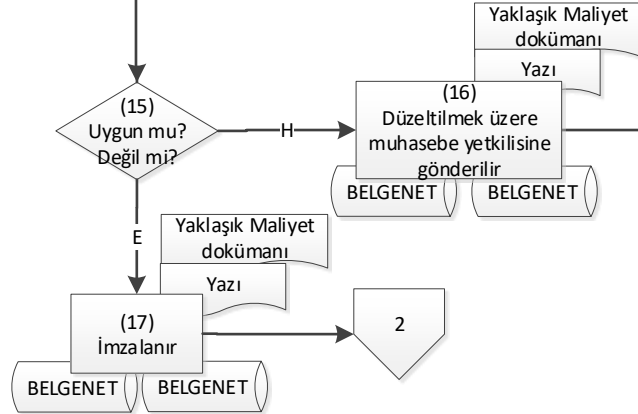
Yaklaşık Maliyet dokümanı

Yazı

(15)
Uygun mu?
Değil mi?

H

(16)
Düzeltilmek üzere muhasebe yetkilisine gönderilir

BELGENET

BELGENET

E

Yaklaşık Maliyet dokümanı

Yazı

(17)
İmzalanır

2

BELGENET

BELGENET